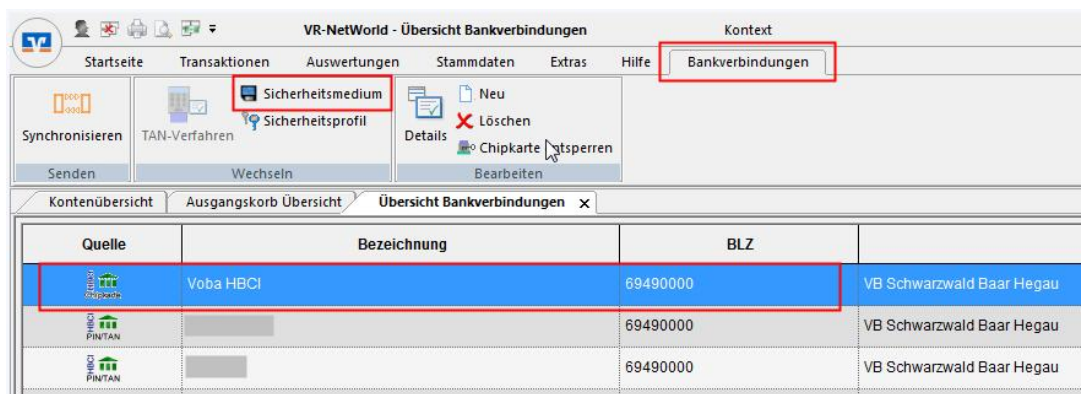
VR-NetWorld - Übersicht Bankverbindungen

Kontext

Startseite Transaktionen Auswertungen Stammdaten Extras Hilfe Bankverbindungen

Synchronisieren

Senden

TAN-Verfahren

Sicherheitsmedium

Sicherheitsprofil

Wechseln

Details

Neu

Löschen

Chipkarte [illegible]tsperren

Bearbeiten

Kontenübersicht Ausgangskorb Übersicht Übersicht Bankverbindungen

| Quelle | Bezeichnung | BLZ | |
|---|---|---|---|
| HBCI Chipkarte | Voba HBCI | 69490000 | VB Schwarzwald Baar Hegau |
| HBCI PIN/TAN | | 69490000 | VB Schwarzwald Baar Hegau |
| HBCI PIN/TAN | | 69490000 | VB Schwarzwald Baar Hegau |